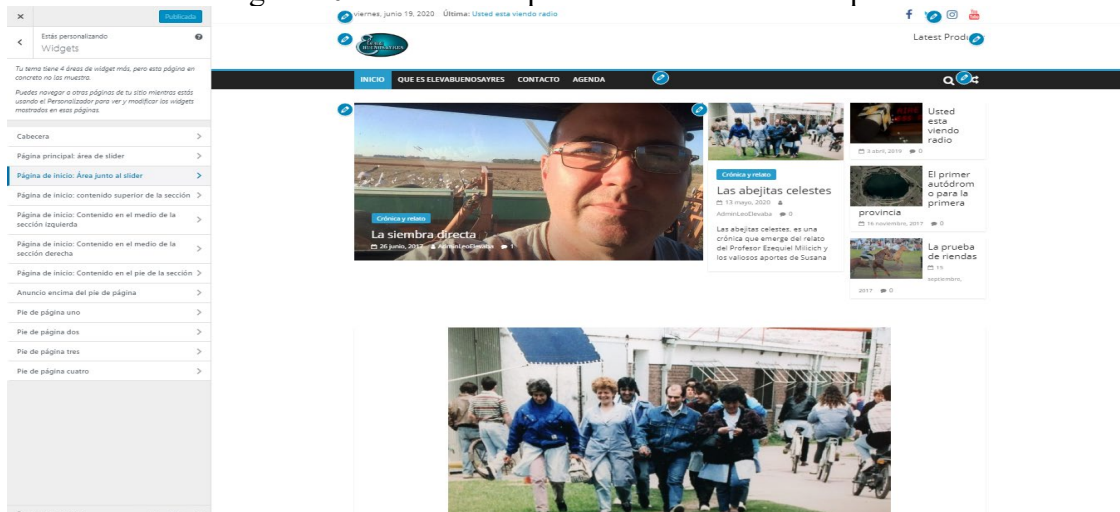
×
Publicada

Estás personalizando
Widgets

Tu tema tiene 4 áreas de widget más, pero esta página en concreto no las muestra.

Puedes navegar a otras páginas de tu sitio mientras estás usando el Personalizador para ver y modificar los widgets mostrados en esas páginas.

Cabecera
Página principal: área de slider
Página de inicio: Área junto al slider
Página de inicio: contenido superior de la sección
Página de inicio: Contenido en el medio de la sección izquierda
Página de inicio: Contenido en el medio de la sección derecha
Página de inicio: Contenido en el pie de la sección
Anuncio encima del pie de página
Pie de página uno
Pie de página dos
Pie de página tres
Pie de página cuatro

viernes, junio 19, 2020 Última: Usted esta viendo radio

Latest Produ

INICIO QUE ES ELEVABUENOSAYRES CONTACTO AGENDA

Crónica y relato
La siembra directa
26 junio, 2017 AdminLeoElevaba 1

Crónica y relato
Las abejitas celestes
13 mayo, 2020 AdminLeoElevaba 0
Las abejitas celestes, es una crónica que emerge del relato del Profesor Ezequiel Milicich y los valiosos aportes de Susana

Usted esta viendo radio
3 abril, 2019 0

El primer autódromo para la primera provincia
16 noviembre, 2017 0

La prueba de riendas
15 septiembre, 2017 0